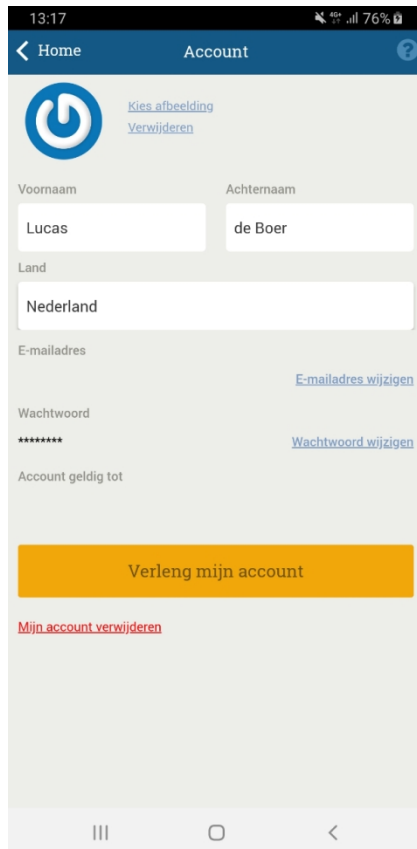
13:17 76%

Home Account ?

Kies afbeelding
Verwijderen

Voornaam Achternaam
Lucas de Boer

Land
Nederland

E-mailadres
E-mailadres wijzigen

Wachtwoord
******** Wachtwoord wijzigen

Account geldig tot

Verleng mijn account

Mijn account verwijderen